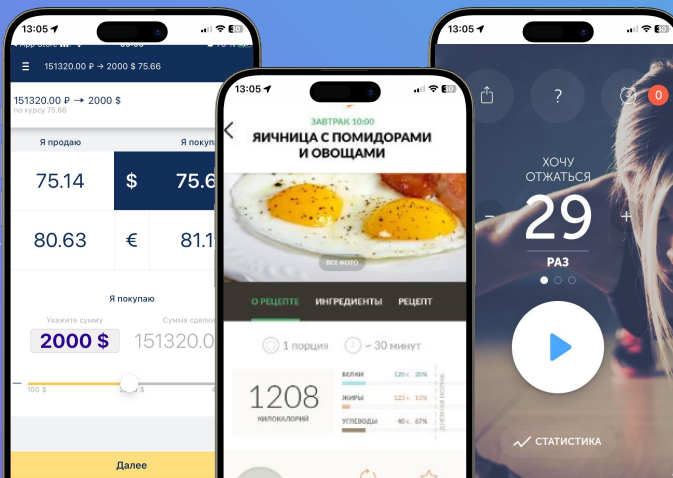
13:05
App Store
151320.00 ₽ → 2000 $ 75.66
151320.00 ₽ → 2000 $
по курсу 75.66
Я продаю
Я покупаю
75.14
$
75.6
80.63
€
81.1
Я покупаю
Укажите сумму
Сумма сделки
2000 $
151320.00
100 $
Далее

13:05
ЗАВТРАК 10:00
ЯИЧНИЦА С ПОМИДОРАМИ И ОВОЩАМИ
ВСЕ ФОТО
О РЕЦЕПТЕ
ИНГРЕДИЕНТЫ
РЕЦЕПТ
1 порция
~ 30 минут
1208
КИЛОКАЛОРИЙ
БЕЛКИ 120 г. 20%
ЖИРЫ 130 г. 50%
УГЛЕВОДЫ 40 г. 67%
ДНЕВНАЯ НОРМА

13:05
?
0
ХОЧУ ОТЖАТЬСЯ
–
29
+
РАЗ
СТАТИСТИКА